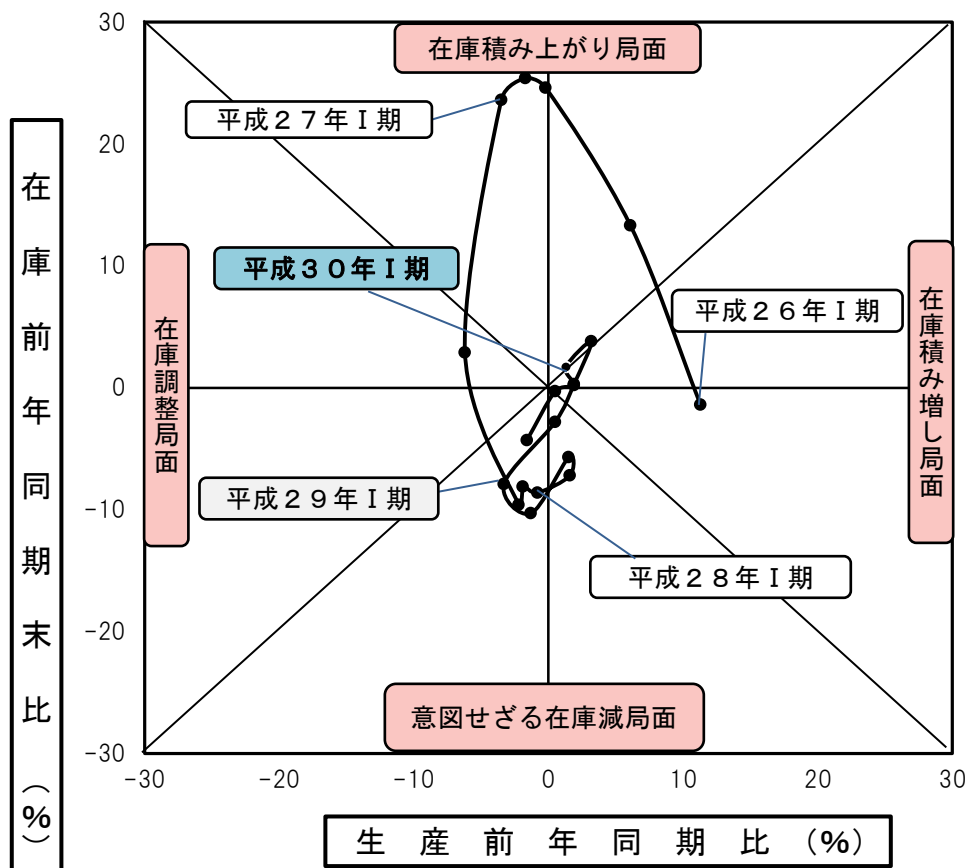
在庫積み上がり局面

平成２７年Ｉ期

平成３０年Ｉ期

平成２６年Ｉ期

在庫調整局面

在庫積み増し局面

平成２９年Ｉ期

平成２８年Ｉ期

意図せざる在庫減局面

在庫前年同期末比（%）

生産前年同期比（%）

30
20
10
0
−10
−20
−30

−30 −20 −10 0 10 20 30